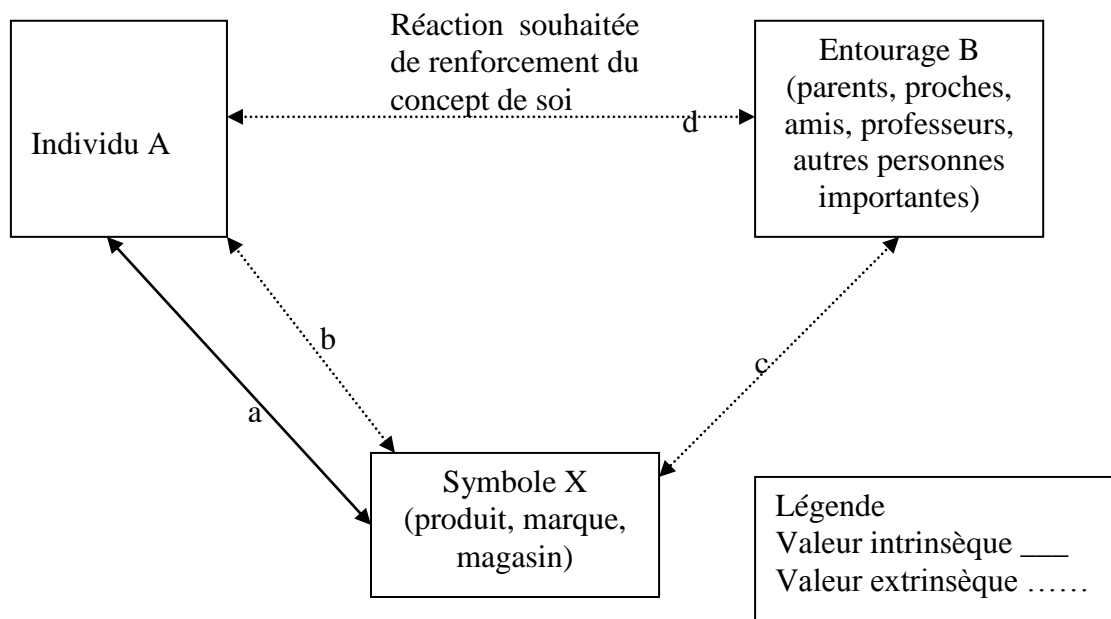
Réaction souhaitée de renforcement du concept de soi

Individu A

d

Entourage B (parents, proches, amis, professeurs, autres personnes importantes)

b

c

a

Symbole X (produit, marque, magasin)

Légende
Valeur intrinsèque ___
Valeur extrinsèque ……